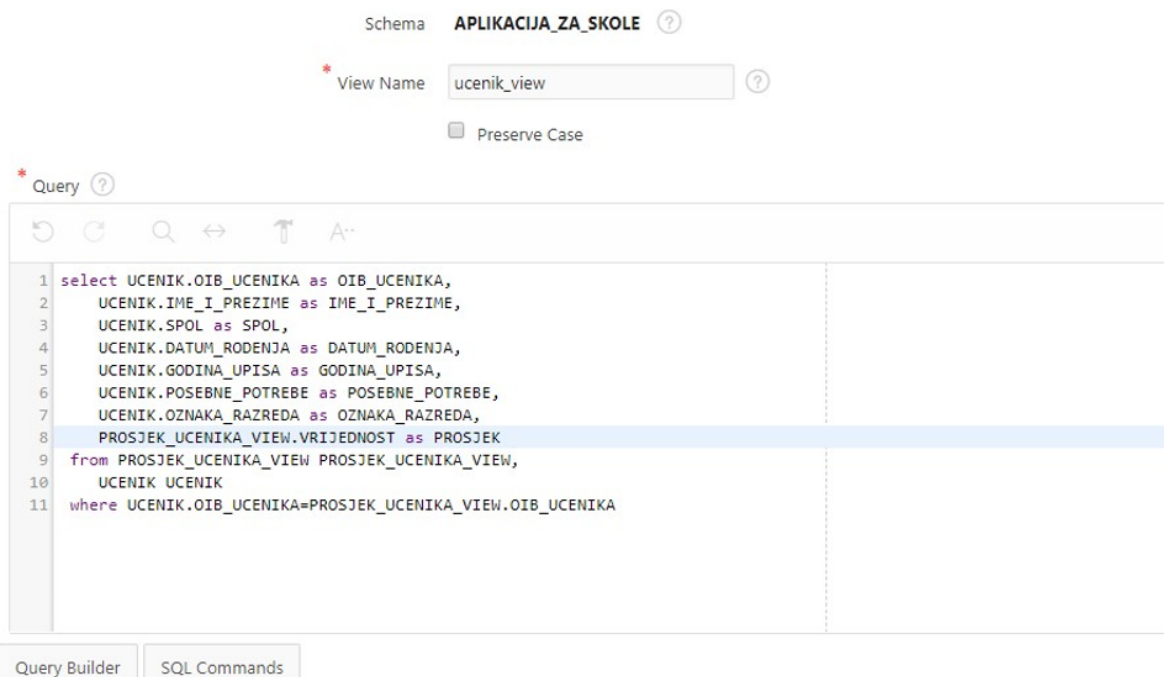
Schema APLIKACIJA_ZA_SKOLE ?

* View Name ucenik_view ?

Preserve Case

* Query ?

```
1 select UCENIK.OIB_UCENIKA as OIB_UCENIKA,
2     UCENIK.IME_I_PREZIME as IME_I_PREZIME,
3     UCENIK.SPOL as SPOL,
4     UCENIK.DATUM_RODENJA as DATUM_RODENJA,
5     UCENIK.GODINA_UPISA as GODINA_UPISA,
6     UCENIK.POSEBNE_POTREBE as POSEBNE_POTREBE,
7     UCENIK.OZNAKA_RAZREDA as OZNAKA_RAZREDA,
8     PROSJEK_UCENIKA_VIEW.VRIJEDNOST as PROSJEK
9  from PROSJEK_UCENIKA_VIEW PROSJEK_UCENIKA_VIEW,
10     UCENIK UCENIK
11  where UCENIK.OIB_UCENIKA=PROSJEK_UCENIKA_VIEW.OIB_UCENIKA
```

Query Builder SQL Commands